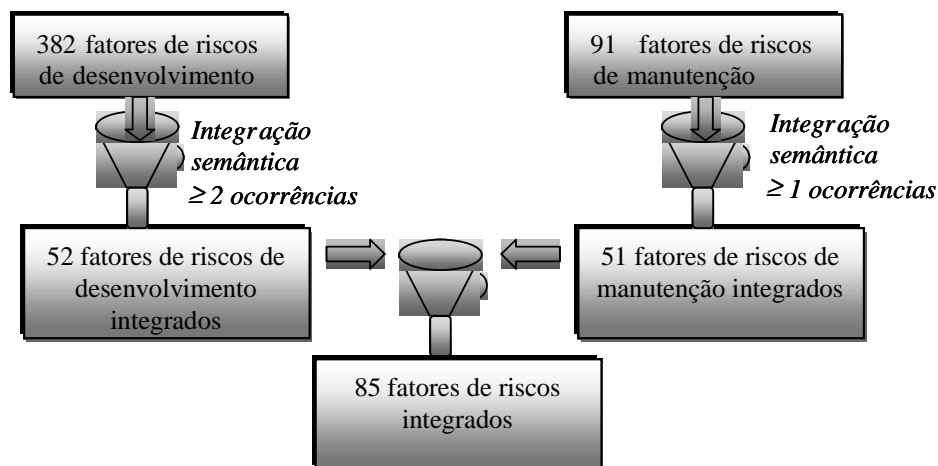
382 fatores de riscos de desenvolvimento

91 fatores de riscos de manutenção

Integração semântica $\geq 2$ ocorrências

Integração semântica $\geq 1$ ocorrências

52 fatores de riscos de desenvolvimento integrados

51 fatores de riscos de manutenção integrados

85 fatores de riscos integrados